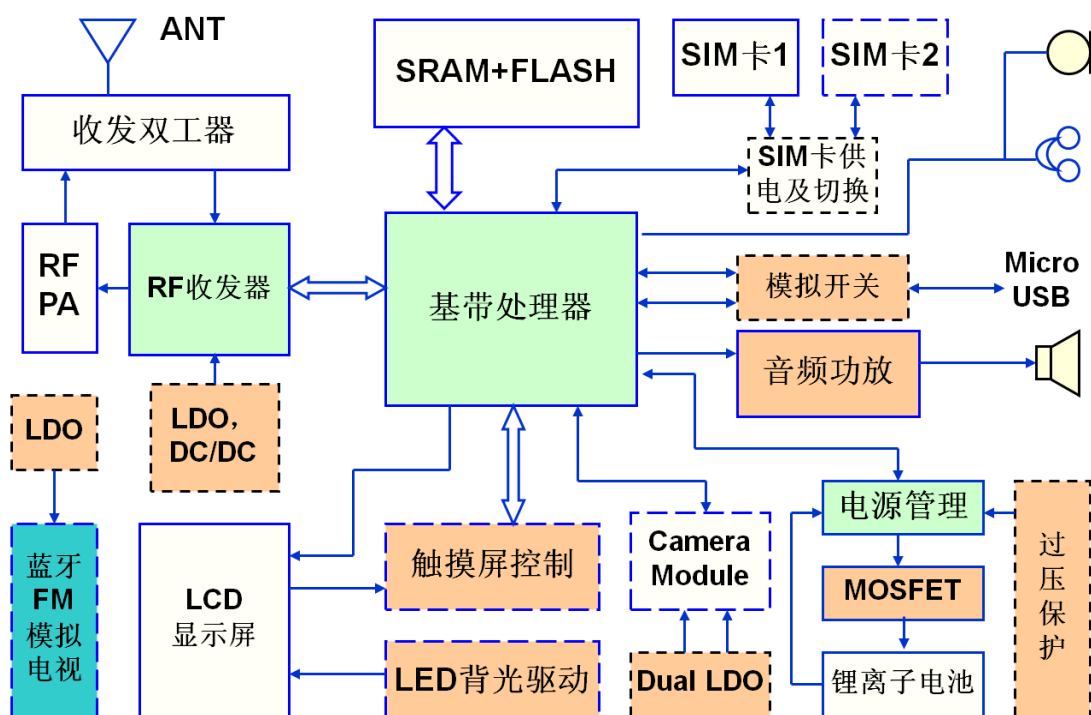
ANT

SRAM+FLASH

SIM卡1

SIM卡2

收发双工器

SIM卡供电及切换

RF PA

RF收发器

基带处理器

模拟开关

Micro USB

音频功放

LDO

LDO, DC/DC

蓝牙 FM 模拟 电视

LCD 显示屏

触摸屏控制

Camera Module

电源管理

过压保护

MOSFET

LED背光驱动

Dual LDO

锂离子电池